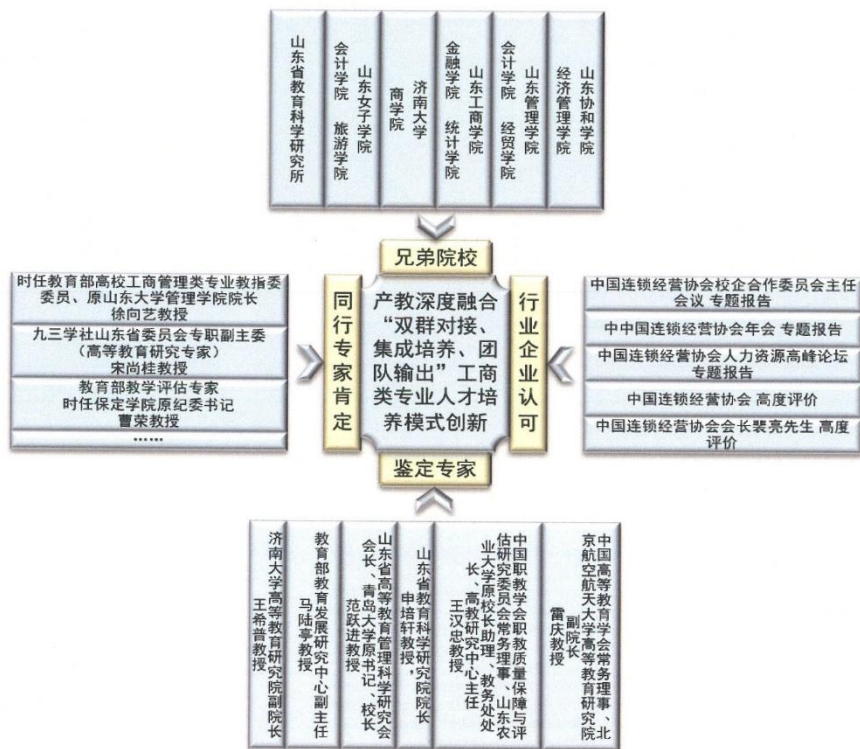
山东省教育科学研究所

山东女子学院 会计学院 旅游学院

济南大学 商学院

山东工商学院 金融学院 统计学院

山东管理学院 会计学院 经贸学院

山东协和学院 经济管理学院

兄弟院校

时任教育部高校工商管理类专业教指委委员、原山东大学管理学院院长 徐向艺教授

九三学社山东省委员会专职副主委（高等教育研究专家） 宋尚桂教授

教育部教学评估专家 时任保定学院原纪委书记 曹荣教授

……

同行专家肯定

产教深度融合“双群对接、集成培养、团队输出”工商类专业人才培养模式创新

行业企业认可

中国连锁经营协会校企合作委员会主任会议 专题报告

中中国连锁经营协会年会 专题报告

中国连锁经营协会人力资源高峰论坛 专题报告

中国连锁经营协会 高度评价

中国连锁经营协会会长裴亮先生 高度评价

鉴定专家

济南大学高等教育研究院副院长 王希普教授

教育部教育发展研究中心副主任 马陆亭教授

山东省高等教育管理科学研究会会长、青岛大学原书记、校长 范跃进教授

山东省教育科学研究院院长 申培轩教授

中国职教学会职教质量保障与评估研究委员会常务理事、山东农业大学原校长助理、教务处处长、高教研究中心主任 王汉忠教授

中国高等教育学会常务理事、北京航空航天大学高等教育研究院副院长 雷庆教授